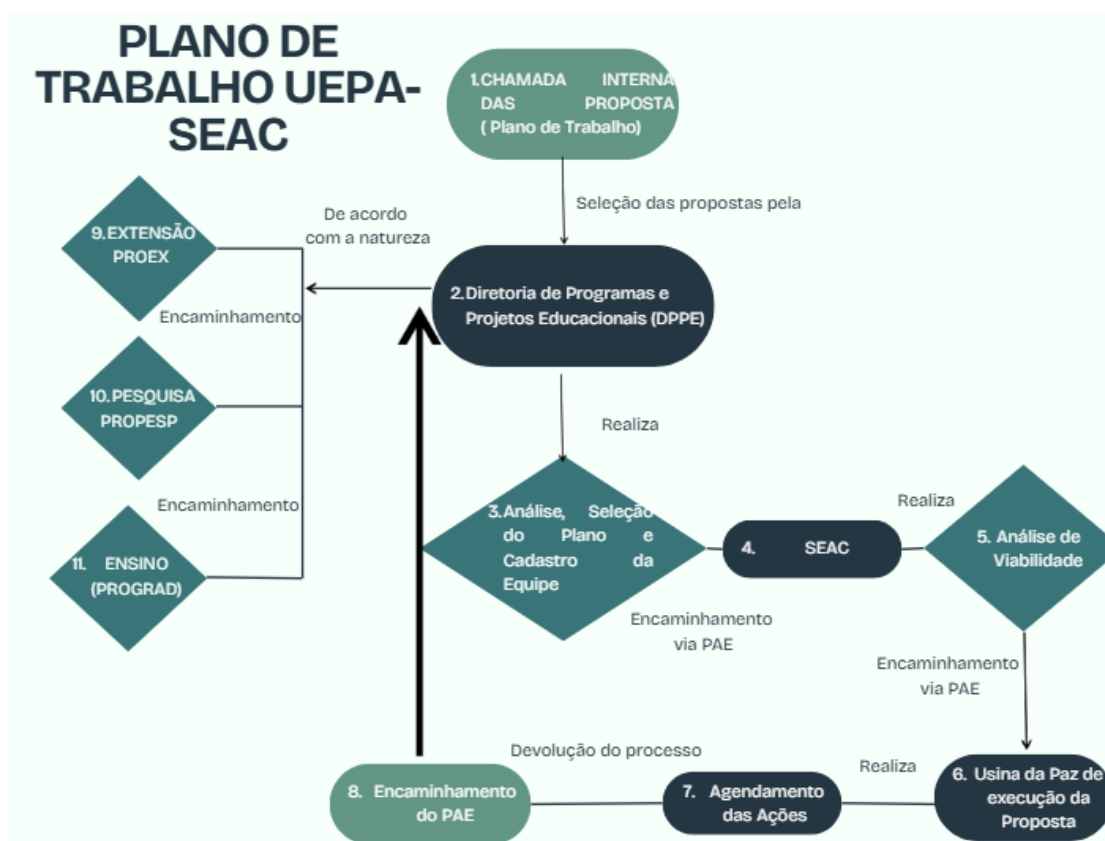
PLANO DE TRABALHO UEPA-SEAC

1.CHAMADA INTERNA DAS PROPOSTA ( Plano de Trabalho)

Seleção das propostas pela

2.Diretoria de Programas e Projetos Educacionais (DPPE)

De acordo com a natureza

9.EXTENSÃO PROEX

Encaminhamento

10.PESQUISA PROPESP

Encaminhamento

11. ENSINO (PROGRAD)

Realiza

3.Análise, Seleção do Plano e Cadastro da Equipe

4. SEAC

Realiza

5. Análise de Viabilidade

Encaminhamento via PAE

Encaminhamento via PAE

Devolução do processo

Realiza

8. Encaminhamento do PAE

7. Agendamento das Ações

6. Usina da Paz de execução da Proposta